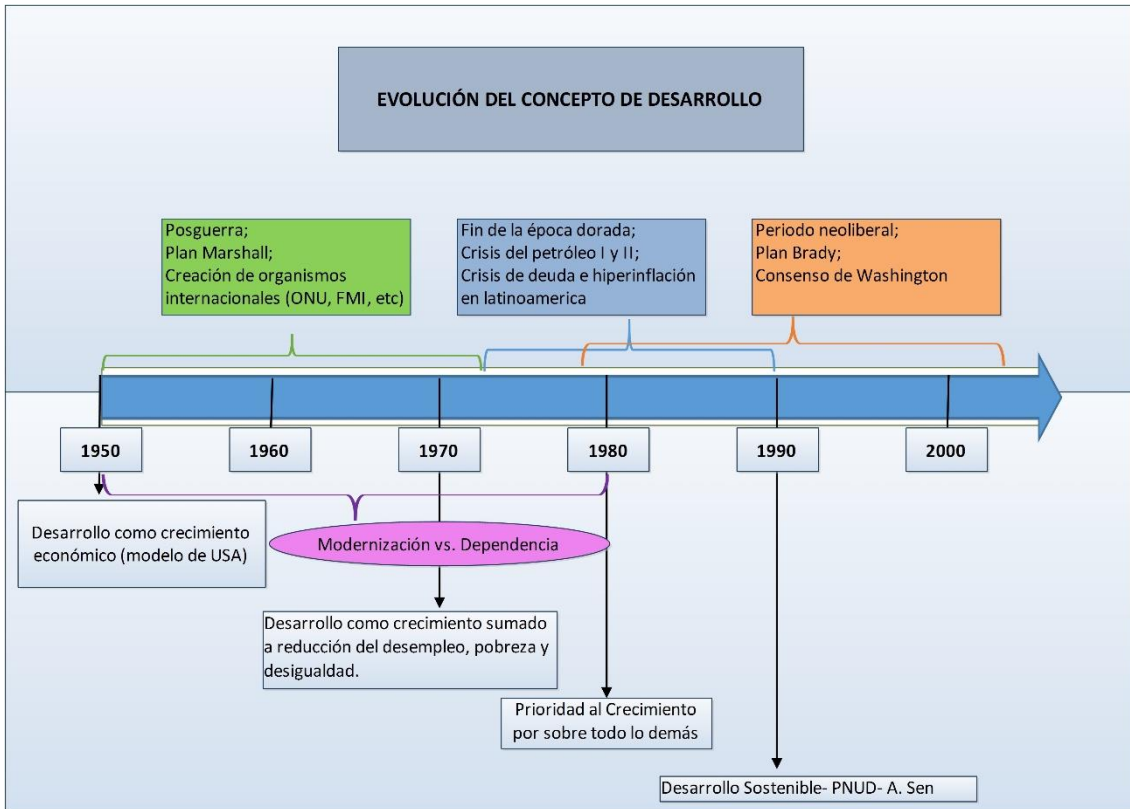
EVOLUCIÓN DEL CONCEPTO DE DESARROLLO

Posguerra;
Plan Marshall;
Creación de organismos internacionales (ONU, FMI, etc)

Fin de la época dorada;
Crisis del petróleo I y II;
Crisis de deuda e hiperinflación en latinoamerica

Periodo neoliberal;
Plan Brady;
Consenso de Washington

1950

1960

1970

1980

1990

2000

Desarrollo como crecimiento económico (modelo de USA)

Modernización vs. Dependencia

Desarrollo como crecimiento sumado a reducción del desempleo, pobreza y desigualdad.

Prioridad al Crecimiento por sobre todo lo demás

Desarrollo Sostenible- PNUD- A. Sen